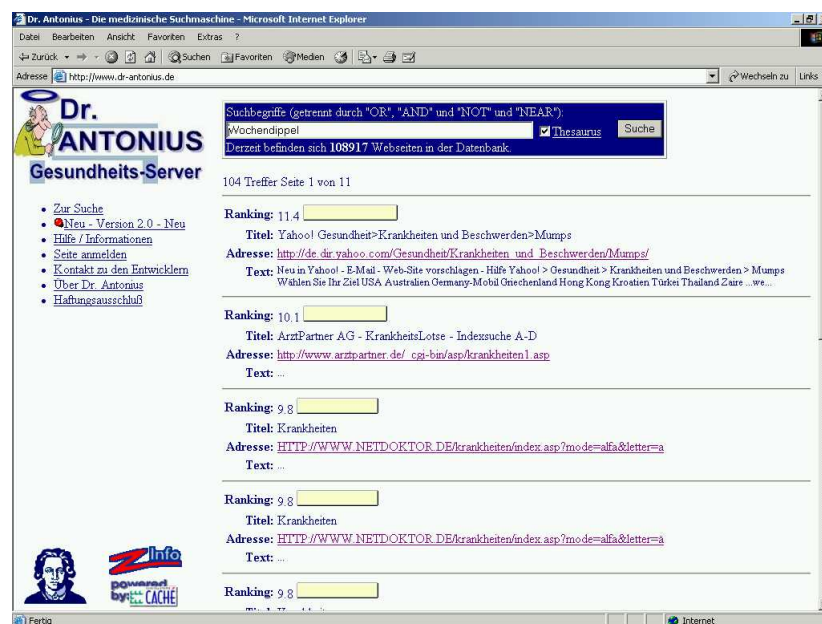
Dr. Antonius - Die medizinische Suchmaschine - Microsoft Internet Explorer

Datei Bearbeiten Ansicht Favoriten Extras ?

Zurück Suchen Favoriten Medien

Adresse http://www.dr-antonius.de

Wechseln zu Links

Dr. ANTONIUS Gesundheits-Server

- Zur Suche
- Neu - Version 2.0 - Neu
- Hilfe / Informationen
- Seite anmelden
- Kontakt zu den Entwicklern
- Über Dr. Antonius
- Haftungsausschluß

Suchbegriffe (getrennt durch "OR", "AND" und "NOT" und "NEAR"):

Wochendippel

Thesaurus Suche

Derzeit befinden sich 108917 Webseiten in der Datenbank.

104 Treffer Seite 1 von 11

Ranking: 11.4

Titel: Yahoo! Gesundheit>Krankheiten und Beschwerden>Mumps

Adresse: http://de.dir.yahoo.com/Gesundheit/Krankheiten_und_Beschwerden/Mumps/

Text: Neu in Yahoo! - E-Mail - Web-Site vorschlagen - Hilfe Yahoo! > Gesundheit > Krankheiten und Beschwerden > Mumps Wählen Sie Ihr Ziel USA Australien Germany-Mobil Griechenland Hong Kong Kroatien Türkei Thailand Zaire ...we...

Ranking: 10.1

Titel: ArztPartner AG - KrankheitsLotse - Indexsuche A-D

Adresse: http://www.arztpartner.de/_cgi-bin/asp/krankheiten1.asp

Text: ...

Ranking: 9.8

Titel: Krankheiten

Adresse: HTTP://WWW.NETDOKTOR.DE/krankheiten/index.asp?mode=alfa&letter=a

Text: ...

Ranking: 9.8

Titel: Krankheiten

Adresse: HTTP://WWW.NETDOKTOR.DE/krankheiten/index.asp?mode=alfa&letter=a

Text: ...

Ranking: 9.8

Info

powered by: CACHÉ

Fertig

Internet